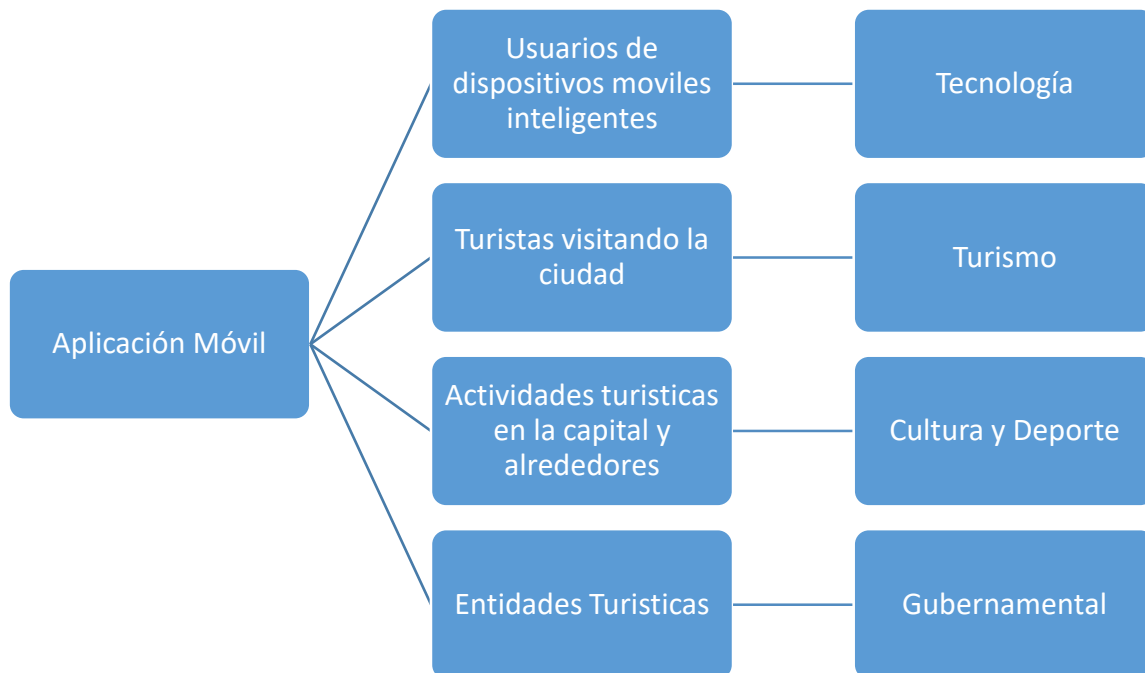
Aplicación Móvil

Usuarios de dispositivos moviles inteligentes

Tecnología

Turistas visitando la ciudad

Turismo

Actividades turisticas en la capital y alrededores

Cultura y Deporte

Entidades Turisticas

Gubernamental